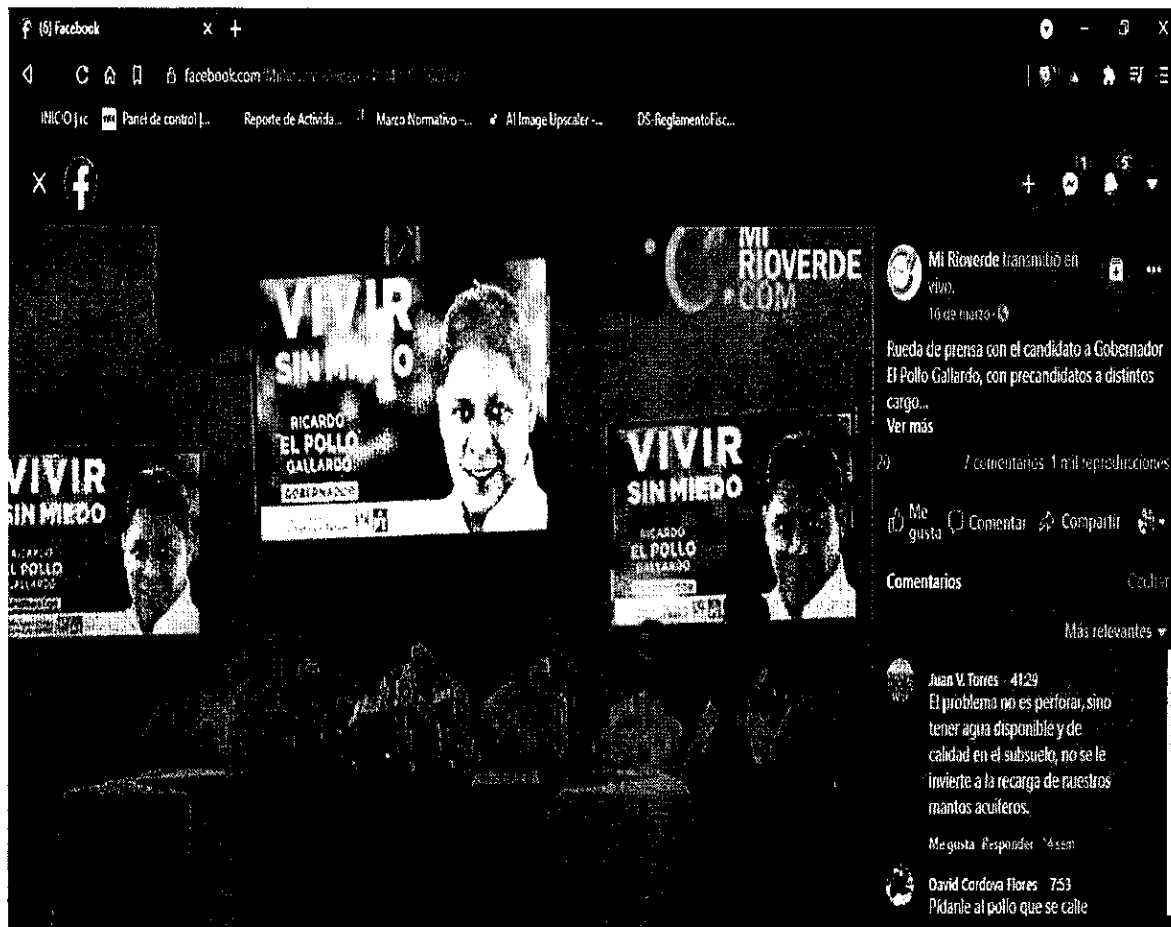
(6) Facebook

facebook.com/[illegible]

INICIO | rc   Panel de control |...   Reporte de Activida...   Marco Normativo -...   AI Image Upscaler -...   DS-ReglamentoFisc...

VIVIR SIN MIEDO
RICARDO
EL POLLO
GALLARDO
GOBERNADOR

MI RIOVERDE .COM

VIVIR SIN MIEDO
RICARDO
EL POLLO
GALLARDO

VIVIR SIN MIEDO
RICARDO
EL POLLO
GALLARDO

Mi Rioverde transmitió en vivo.
16 de marzo ·

Rueda de prensa con el candidato a Gobernador El Pollo Gallardo, con precandidatos a distintos cargo...
Ver más

20   7 comentarios 1 mil reproducciones

Me gusta   Comentar   Compartir

Comentarios   Ocultar

Más relevantes

Juan V. Torres · 41:29
El problema no es perforar, sino tener agua disponible y de calidad en el subsuelo, no se le invierte a la recarga de nuestros mantos acuíferos.

Me gusta   Responder   14 sem

David Cordova Flores · 7:53
Pídanle al pollo que se calle